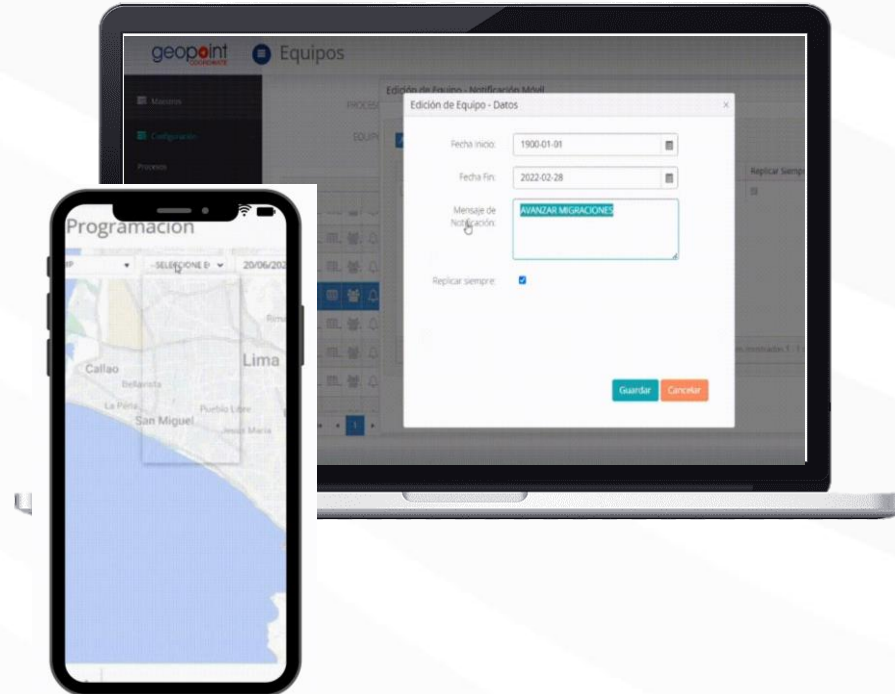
geopoint

Equipos

Maestros

Configuración

Procesos

PROCES

EQUIP

Edición de Equipo - Notificación Móvil

Edición de Equipo - Datos

×

Fecha Inicio:

1900-01-01

Fecha Fin:

2022-02-28

Mensaje de Notificación:

AVANZAR MIGRACIONES

Replicar siempre:

Replicar Siempre

Guardar

Cancelar

Programacion

-SELECCIONE E

20/06/202

Lima

Callao

Bellavista

La Perla

San Miguel

Pueblo Libre

Jesús María

Rímac